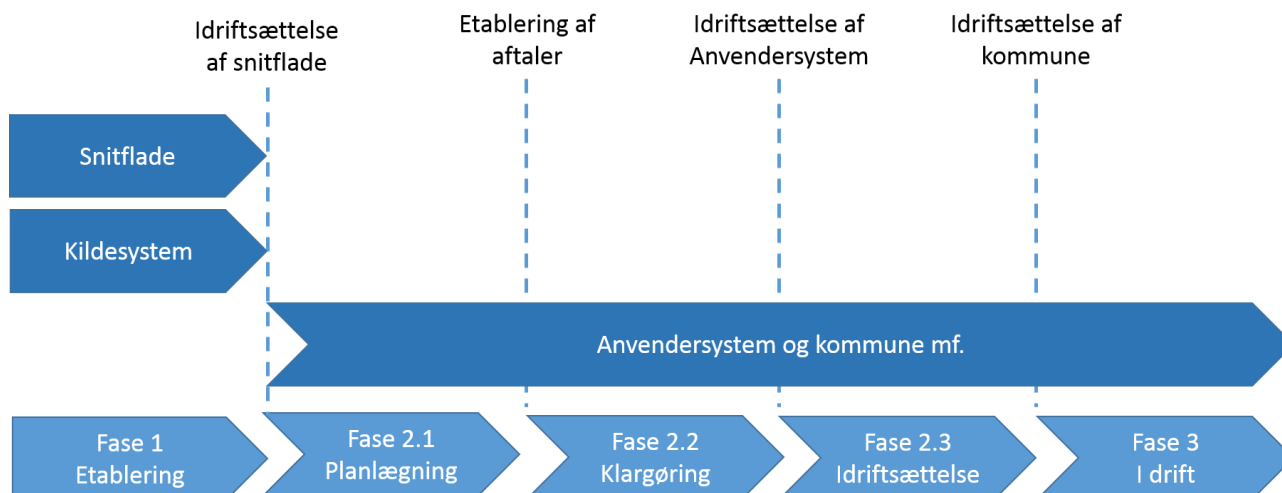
Idriftsættelse af snitflade

Etablering af aftaler

Idriftsættelse af Anvendersystem

Idriftsættelse af kommune

Snitflade

Kildesystem

Anvendersystem og kommune mf.

Fase 1
Etablering

Fase 2.1
Planlægning

Fase 2.2
Klargøring

Fase 2.3
Idriftsættelse

Fase 3
I drift